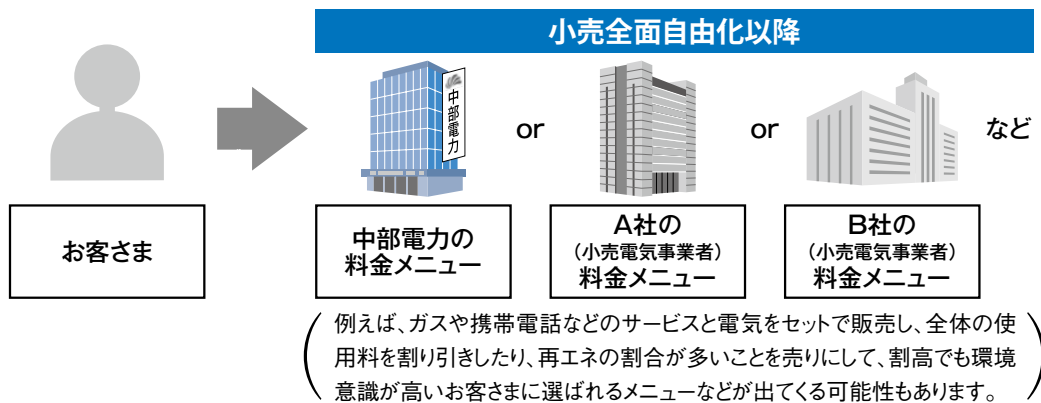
小売全面自由化以降

中部電力

or

or

など

お客さま

中部電力の
料金メニュー

A社の
（小売電気事業者）
料金メニュー

B社の
（小売電気事業者）
料金メニュー

例えば、ガスや携帯電話などのサービスと電気をセットで販売し、全体の使用料を割り引きしたり、再エネの割合が多いことを売りにして、割高でも環境意識が高いお客さまに選ばれるメニューなどが出てくる可能性もあります。